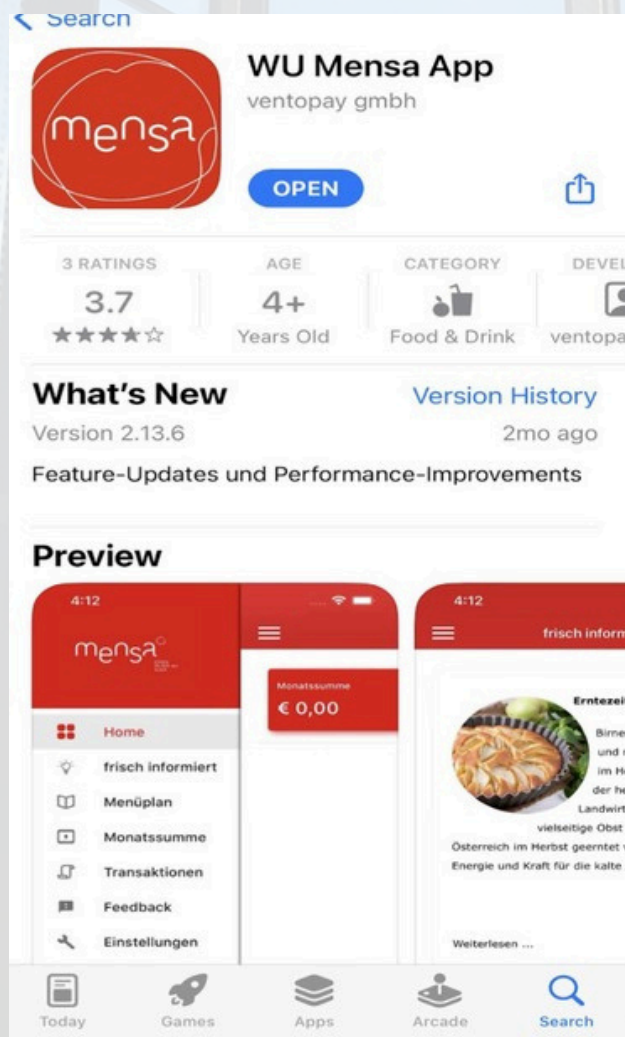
< Search

mensa

WU Mensa App
ventopay gmbh

OPEN

| 3 RATINGS | AGE | CATEGORY | DEVEL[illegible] |
|---|---|---|---|
| 3.7 | 4+ | | |
| ★★★★☆ | Years Old | Food & Drink | ventopa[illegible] |

What's New
Version History
Version 2.13.6
2mo ago
Feature-Updates und Performance-Improvements

Preview

4:12
mensa
Home
frisch informiert
Menüplan
Monatssumme
Transaktionen
Feedback
Einstellungen

Monatssumme
€ 0,00

4:12
frisch inform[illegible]
Erntezei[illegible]
Birne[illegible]
und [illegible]
im H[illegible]
der he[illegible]
Landwirt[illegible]
vielseitige Obst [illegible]
Österreich im Herbst geerntet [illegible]
Energie und Kraft für die kalte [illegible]
Weiterlesen ...

Today
Games
Apps
Arcade
Search